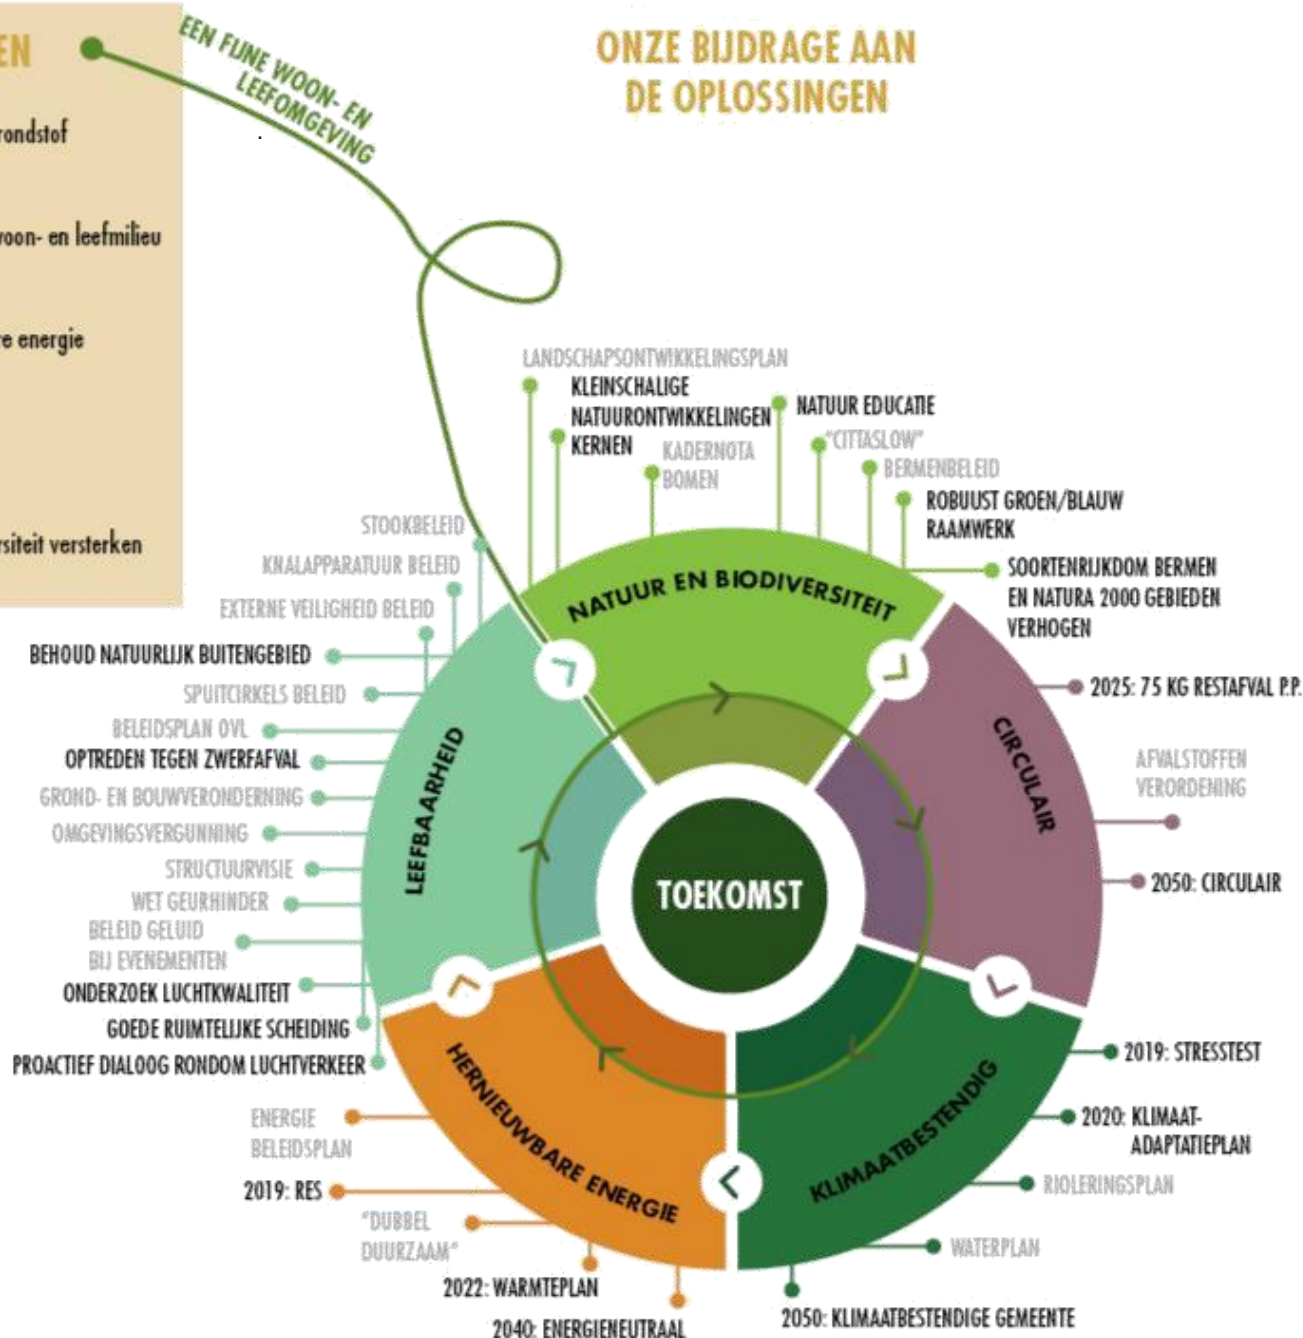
EN

rondstof

voon- en leefmilieu

re energie

rsiteit versterken

EEN FIJNE WOON- EN LEEFOMGEVING

ONZE BIJDRAGE AAN DE OPLOSSINGEN

LANDSCHAPSONTWIKKELINGSPLAN
KLEINSCHALIGE NATUURONTWIKKELINGEN KERNEN
KADERNOTA BOMEN
NATUUR EDUCATIE
"CITTASLOW"
BERMENBELEID
ROBUUST GROEN/BLAUW RAAMWERK
SOORTENRIJKDOM BERMEN EN NATURA 2000 GEBIEDEN VERHOGEN

STOOKBELEID
KNALAPPARATUUR BELEID
EXTERNE VEILIGHEID BELEID
BEHOUD NATUURLIJK BUITENGEBIED
SPUITCIRKELS BELEID
BELEIDSPLAN OVL
OPTREDEN TEGEN ZWERFAFVAL
GROND- EN BOUWVERONDERING
OMGEVINGSVERGUNNING
STRUCTUURVISIE
WET GEURHINDER
BELEID GELUID BIJ EVENEMENTEN
ONDERZOEK LUCHTKWALITEIT
GOEDE RUIMTELIJKE SCHEIDING
PROACTIEF DIALOOG RONDOM LUCHTVERKEER

NATUUR EN BIODIVERSITEIT
CIRCULAIR
KLIMAATBESTENDIG
HERNIEUWBARE ENERGIE
LEEFBAARHEID
TOEKOMST

2025: 75 KG RESTAFVAL P.P.
AFVALSTOFFEN VERORDENING
2050: CIRCULAIR

2019: STRESSTEST
2020: KLIMAAT-ADAPTATIEPLAN
RIOLERINGSPLAN
WATERPLAN
2050: KLIMAATBESTENDIGE GEMEENTE

ENERGIE BELEIDSPLAN
2019: RES
"DUBBEL DUURZAAM"
2022: WARMTEPLAN
2040: ENERGIENEUTRAAL